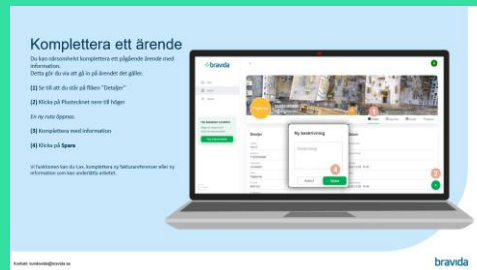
Komplettera ett ärende

Du kan närsomhelst komplettera ett pågående ärende med information.
Detta gör du via att gå in på ärendet det gäller.

[1] Se till att du står på fliken "Detaljer"

[2] Klicka på Plustecknet nere till höger

En ny ruta öppnas.

[3] Komplettera med information

[4] Klicka på Spara

Vi funktioner kan du t.ex. komplettera ny fakturareferenser eller ny information som kan underlätta arbetet.

bravida

Ny beskrivning

1

2

3

4

Avbryt

Spara

Kontakt: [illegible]@bravida.se

bravida